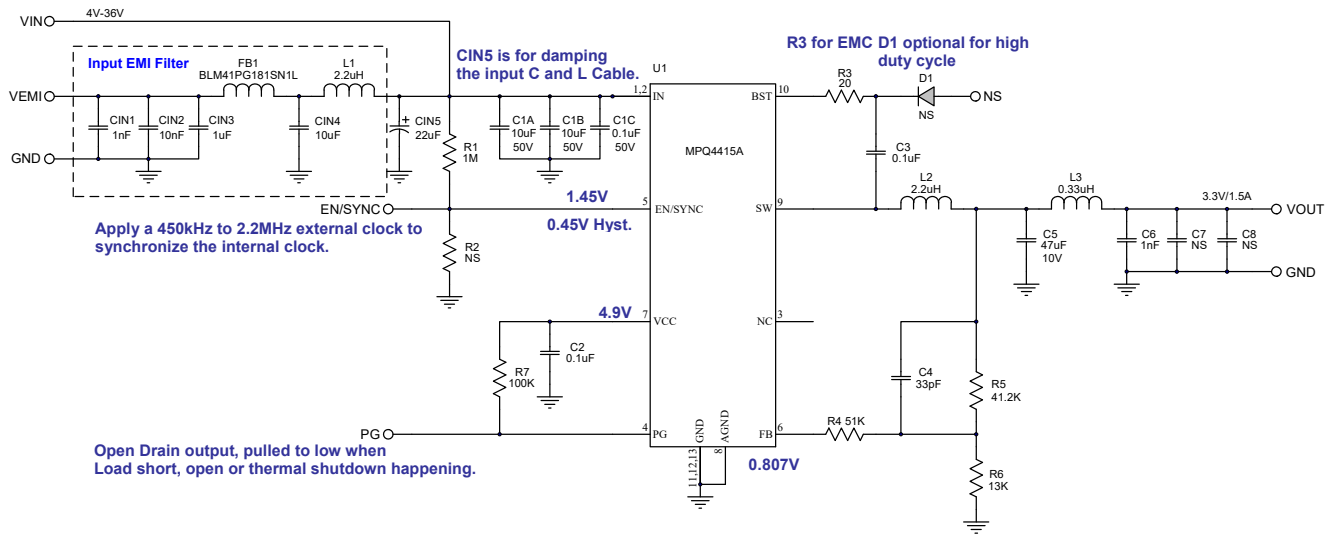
VIN
4V-36V
Input EMI Filter
FB1
BLM41PG181SN1L
L1
2.2uH
VEMI
CIN1
1nF
CIN2
10nF
CIN3
1uF
CIN4
10uF
CIN5
22uF
GND
CIN5 is for damping the input C and L Cable.
R1
1M
C1A
10uF
50V
C1B
10uF
50V
C1C
0.1uF
50V
U1
1,2 IN
MPQ4415A
R3 for EMC D1 optional for high duty cycle
R3
20
D1
NS
NS
10 BST
C3
0.1uF
L2
2.2uH
L3
0.33uH
3.3V/1.5A
VOUT
9 SW
EN/SYNC
1.45V
5 EN/SYNC
0.45V Hyst.
Apply a 450kHz to 2.2MHz external clock to synchronize the internal clock.
R2
NS
C5
47uF
10V
C6
1nF
C7
NS
C8
NS
GND
4.9V
7 VCC
C2
0.1uF
R7
100K
3 NC
C4
33pF
R5
41.2K
PG
4 PG
GND
AGND
11,12,13
8
6 FB
R4 51K
0.807V
R6
13K
Open Drain output, pulled to low when Load short, open or thermal shutdown happening.